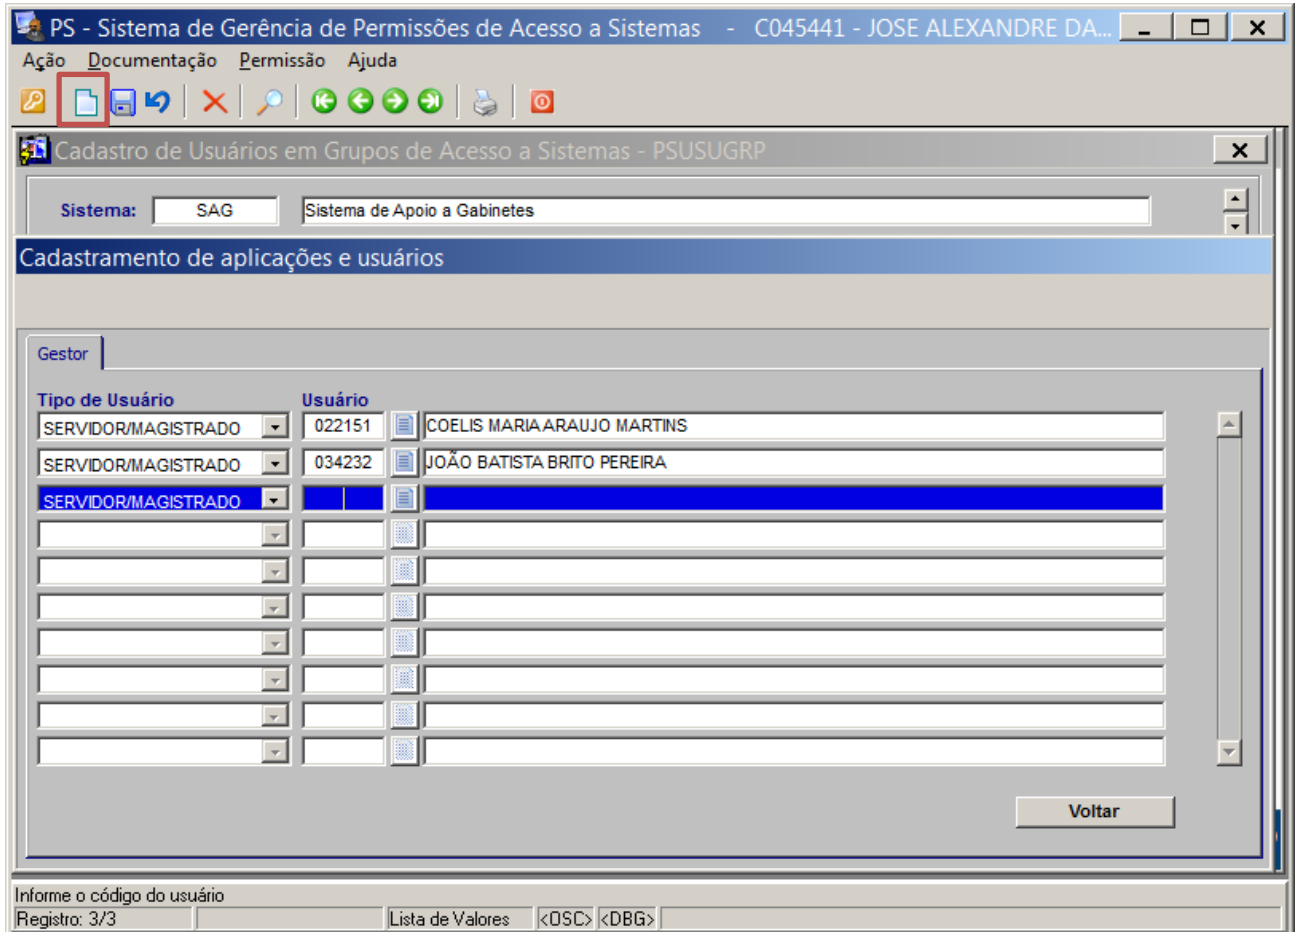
PS - Sistema de Gerência de Permissões de Acesso a Sistemas - C045441 - JOSE ALEXANDRE DA...

Ação Documentação Permissão Ajuda

Cadastro de Usuários em Grupos de Acesso a Sistemas - PSUSUGRP

Sistema: SAG Sistema de Apoio a Gabinetes

Cadastramento de aplicações e usuários

Gestor

| Tipo de Usuário | Usuário | |
|---|---|---|
| SERVIDOR/MAGISTRADO | 022151 | COELIS MARIA ARAUJO MARTINS |
| SERVIDOR/MAGISTRADO | 034232 | JOÃO BATISTA BRITO PEREIRA |
| SERVIDOR/MAGISTRADO | | |

Voltar

Informe o código do usuário
Registro: 3/3 Lista de Valores <OSC> <DBG>